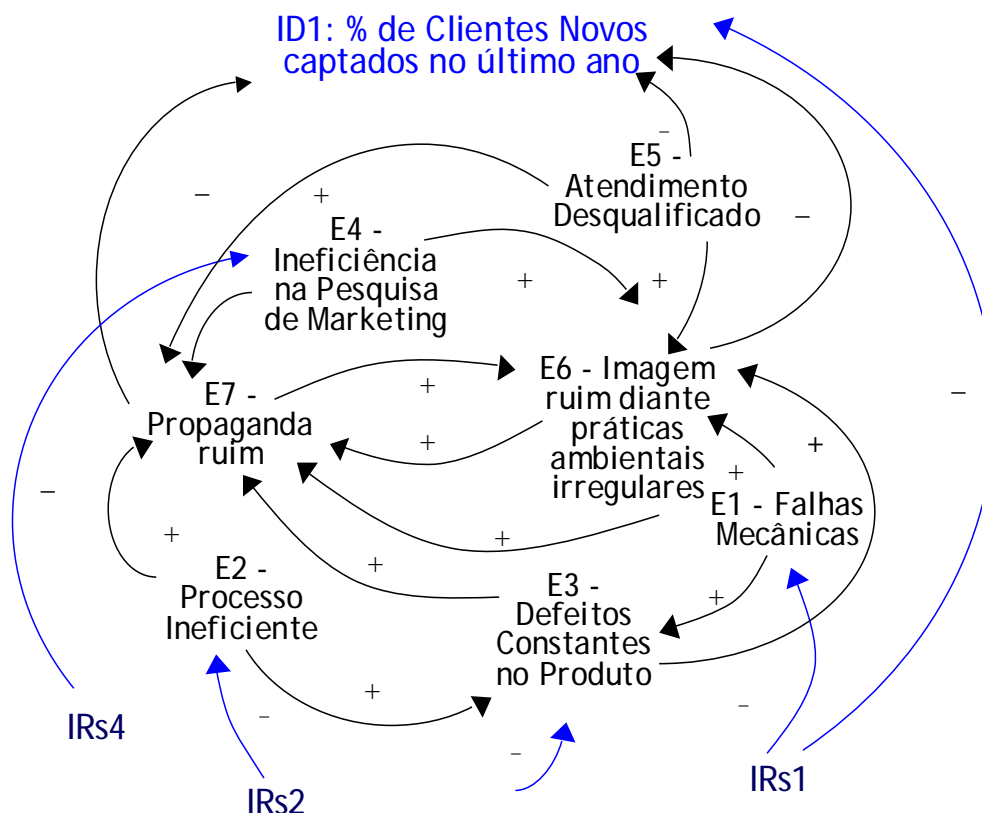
ID1: % de Clientes Novos captados no último ano

E5 - Atendimento Desqualificado

E4 - Ineficiência na Pesquisa de Marketing

E6 - Imagem ruim diante práticas ambientais irregulares

E7 - Propaganda ruim

E1 - Falhas Mecânicas

E2 - Processo Ineficiente

E3 - Defeitos Constantes no Produto

IRs4

IRs2

IRs1

–
–
+
–
+
+
+
+
+
+
–
+
+
+
+
+
–
–
–
–
–